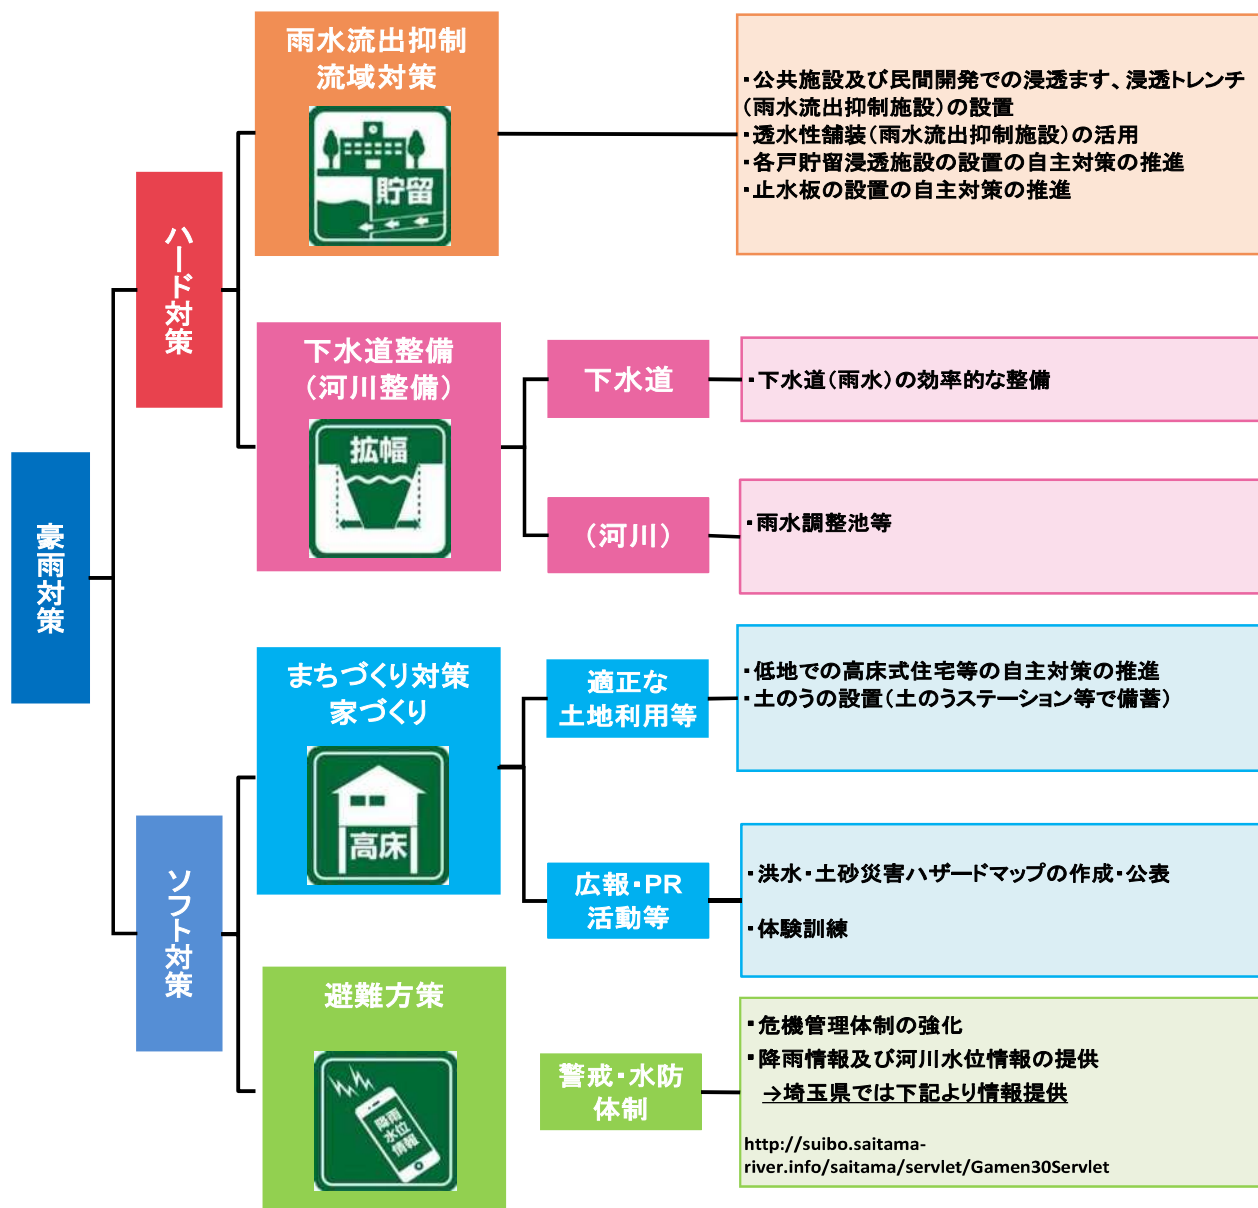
豪雨対策

ハード対策

雨水流出抑制
流域対策

貯留

・公共施設及び民間開発での浸透ます、浸透トレンチ（雨水流出抑制施設）の設置
・透水性舗装（雨水流出抑制施設）の活用
・各戸貯留浸透施設の設置の自主対策の推進
・止水板の設置の自主対策の推進

下水道整備
（河川整備）

拡幅

下水道

・下水道（雨水）の効率的な整備

（河川）

・雨水調整池等

ソフト対策

まちづくり対策
家づくり

高床

適正な
土地利用等

・低地での高床式住宅等の自主対策の推進
・土のうの設置（土のうステーション等で備蓄）

広報・PR
活動等

・洪水・土砂災害ハザードマップの作成・公表

・体験訓練

避難方策

降雨
水位
情報

警戒・水防
体制

・危機管理体制の強化
・降雨情報及び河川水位情報の提供
→埼玉県では下記より情報提供

http://suibo.saitama-river.info/saitama/servlet/Gamen30Servlet